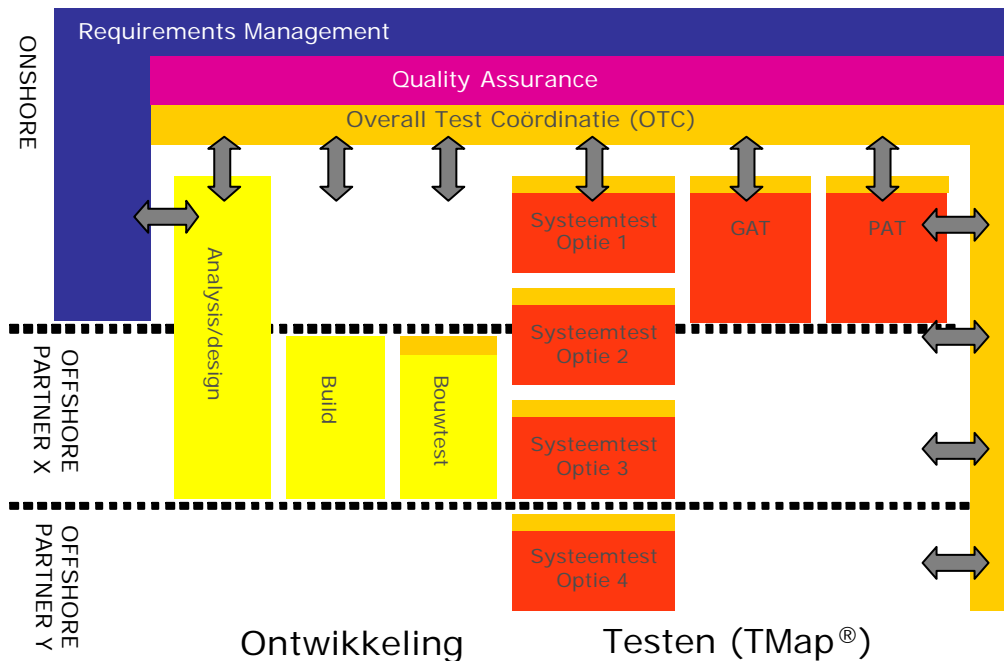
ONSHORE

Requirements Management

Quality Assurance

Overall Test Coördinatie (OTC)

Analysis/design

Systeemtest Optie 1

GAT

PAT

OFFSHORE PARTNER X

Build

Bouwtest

Systeemtest Optie 2

Systeemtest Optie 3

OFFSHORE PARTNER Y

Systeemtest Optie 4

Ontwikkeling

Testen (TMap®)